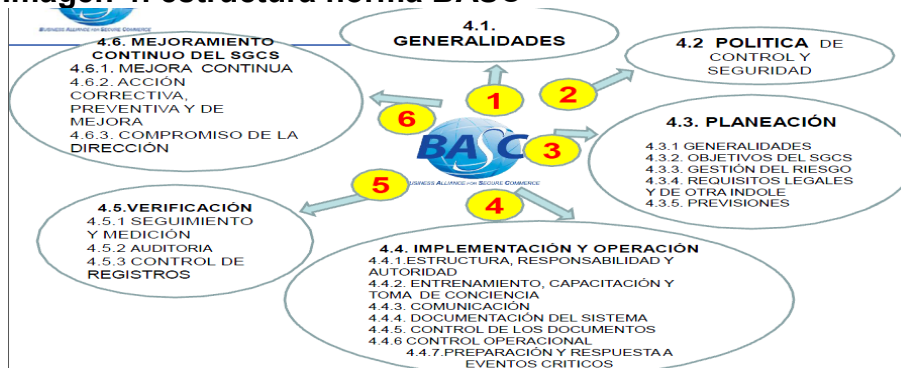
Imagen 1. estructura norma BASC

BUSINESS ALLIANCE FOR SECURE COMMERCE

4.1. GENERALIDADES

4.2 POLITICA DE CONTROL Y SEGURIDAD

4.3. PLANEACIÓN
4.3.1 GENERALIDADES
4.3.2. OBJETIVOS DEL SGCS
4.3.3. GESTIÓN DEL RIESGO
4.3.4. REQUISITOS LEGALES Y DE OTRA INDOLE
4.3.5. PREVISIONES

4.4. IMPLEMENTACIÓN Y OPERACIÓN
4.4.1.ESTRUCTURA, RESPONSABILIDAD Y AUTORIDAD
4.4.2. ENTRENAMIENTO, CAPACITACIÓN Y TOMA DE CONCIENCIA
4.4.3. COMUNICACIÓN
4.4.4. DOCUMENTACIÓN DEL SISTEMA
4.4.5. CONTROL DE LOS DOCUMENTOS
4.4.6 CONTROL OPERACIONAL
4.4.7.PREPARACIÓN Y RESPUESTA A EVENTOS CRITICOS

4.5.VERIFICACIÓN
4.5.1 SEGUIMIENTO Y MEDICIÓN
4.5.2 AUDITORIA
4.5.3 CONTROL DE REGISTROS

4.6. MEJORAMIENTO CONTINUO DEL SGCS
4.6.1. MEJORA CONTINUA
4.6.2. ACCIÓN CORRECTIVA, PREVENTIVA Y DE MEJORA
4.6.3. COMPROMISO DE LA DIRECCIÓN

1
2
3
4
5
6

BASC
BUSINESS ALLIANCE FOR SECURE COMMERCE